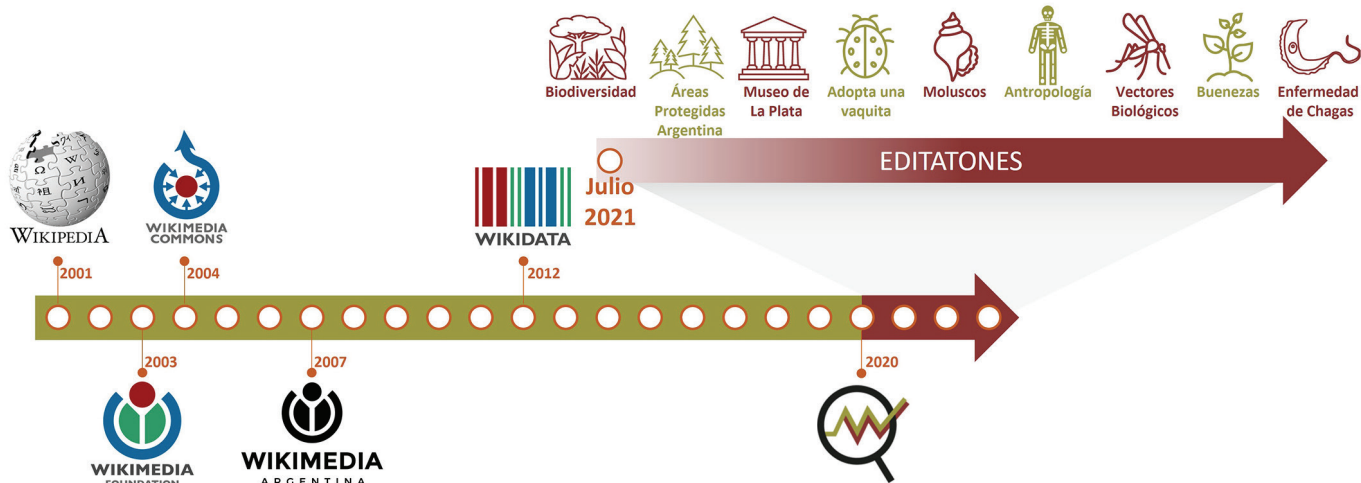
Biodiversidad
Áreas Protegidas Argentina
Museo de La Plata
Adopta una vaquita
Moluscos
Antropología
Vectores Biológicos
Buenezas
Enfermedad de Chagas

EDITATONES

Julio 2021

WIKIPEDIA
WIKIMEDIA COMMONS
WIKIDATA

2001
2004
2012

2003
2007
2020

WIKIMEDIA FOUNDATION
WIKIMEDIA ARGENTINA